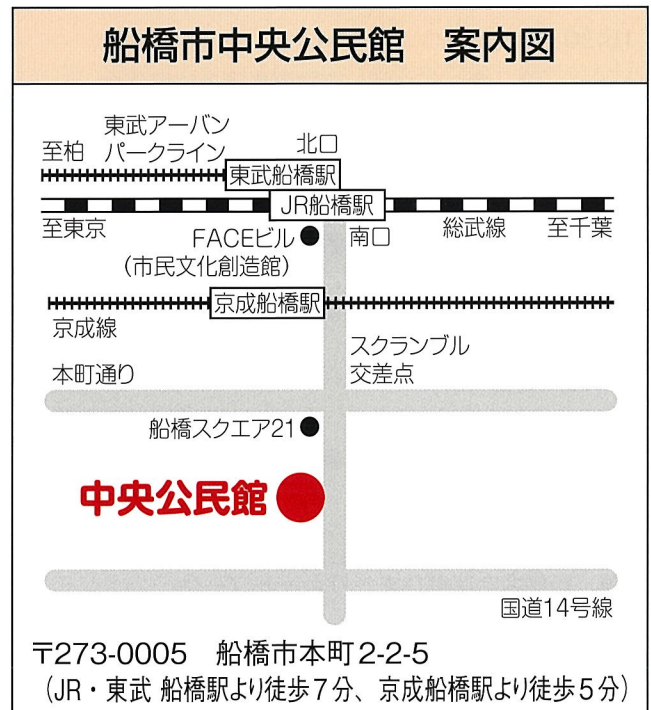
船橋市中央公民館　案内図

東武アーバンパークライン
至柏
北口
東武船橋駅
JR船橋駅
至東京
総武線
至千葉
FACEビル
（市民文化創造館）
南口
京成船橋駅
京成線
スクランブル交差点
本町通り
船橋スクエア21
中央公民館
国道14号線

〒273-0005　船橋市本町2-2-5
（JR・東武 船橋駅より徒歩7分、京成船橋駅より徒歩5分）